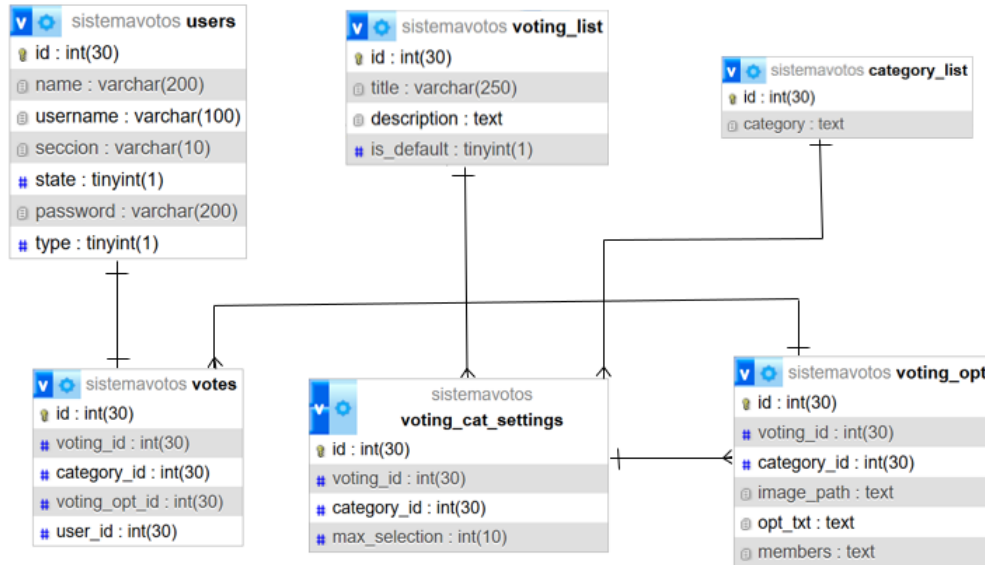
sistemavotos users
id : int(30)
name : varchar(200)
username : varchar(100)
seccion : varchar(10)
state : tinyint(1)
password : varchar(200)
type : tinyint(1)

sistemavotos voting_list
id : int(30)
title : varchar(250)
description : text
is_default : tinyint(1)

sistemavotos category_list
id : int(30)
category : text

sistemavotos votes
id : int(30)
voting_id : int(30)
category_id : int(30)
voting_opt_id : int(30)
user_id : int(30)

sistemavotos voting_cat_settings
id : int(30)
voting_id : int(30)
category_id : int(30)
max_selection : int(10)

sistemavotos voting_opt
id : int(30)
voting_id : int(30)
category_id : int(30)
image_path : text
opt_txt : text
members : text